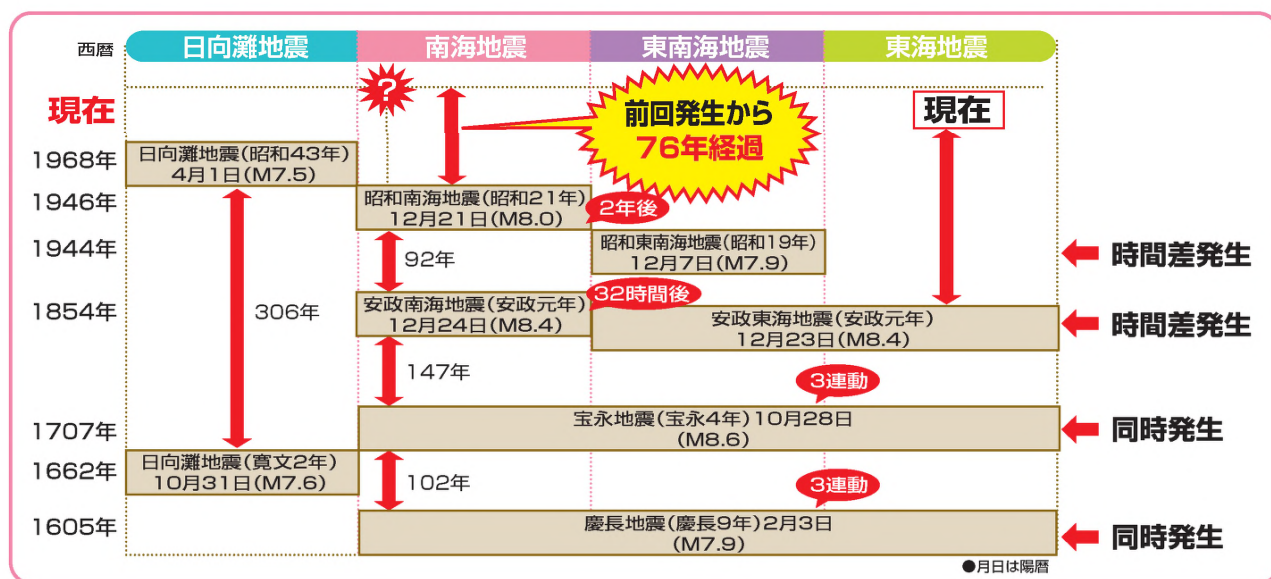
西暦

日向灘地震

南海地震

東南海地震

東海地震

現在

?

前回発生から 76年経過

現在

1968年

日向灘地震(昭和43年) 4月1日(M7.5)

1946年

昭和南海地震(昭和21年) 12月21日(M8.0)

2年後

1944年

昭和東南海地震(昭和19年) 12月7日(M7.9)

時間差発生

92年

306年

1854年

安政南海地震(安政元年) 12月24日(M8.4)

32時間後

安政東海地震(安政元年) 12月23日(M8.4)

時間差発生

147年

3連動

1707年

宝永地震(宝永4年)10月28日 (M8.6)

同時発生

1662年

日向灘地震(寛文2年) 10月31日(M7.6)

102年

3連動

1605年

慶長地震(慶長9年)2月3日 (M7.9)

同時発生

●月日は陽暦